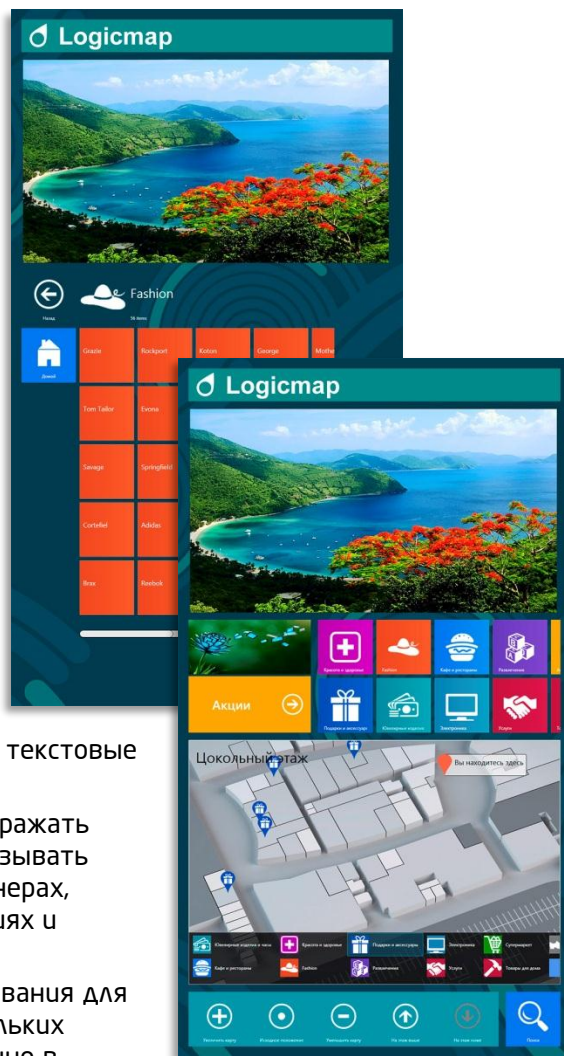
Logicmap

Fashion

Назад

Домой

Geazie
Rockport
Koton
George
Mothe
Tom Tailor
Evona
Savage
Springfield
Cortefiel
Adidas
Bras
Reebok

Logicmap

Красота и здоровье
Fashion
Кафе и рестораны
Развлечения

Акции

Подарки и аксессуары
Ювелирные изделия
Электроника
Услуги

Цокольный этаж

Вы находитесь здесь

Ювелирные изделия и часы
Красота и здоровье
Подарки и аксессуары
Электроника
Супермаркет
Кафе и рестораны
Fashion
Развлечения
Услуги
Товары для дома

Увеличить карту
Исходное положение
Уменьшить карту
На этаж выше
На этаж ниже
Поиск

текстовые

ражать
зывать
нерах,
ях и

вания для
льких